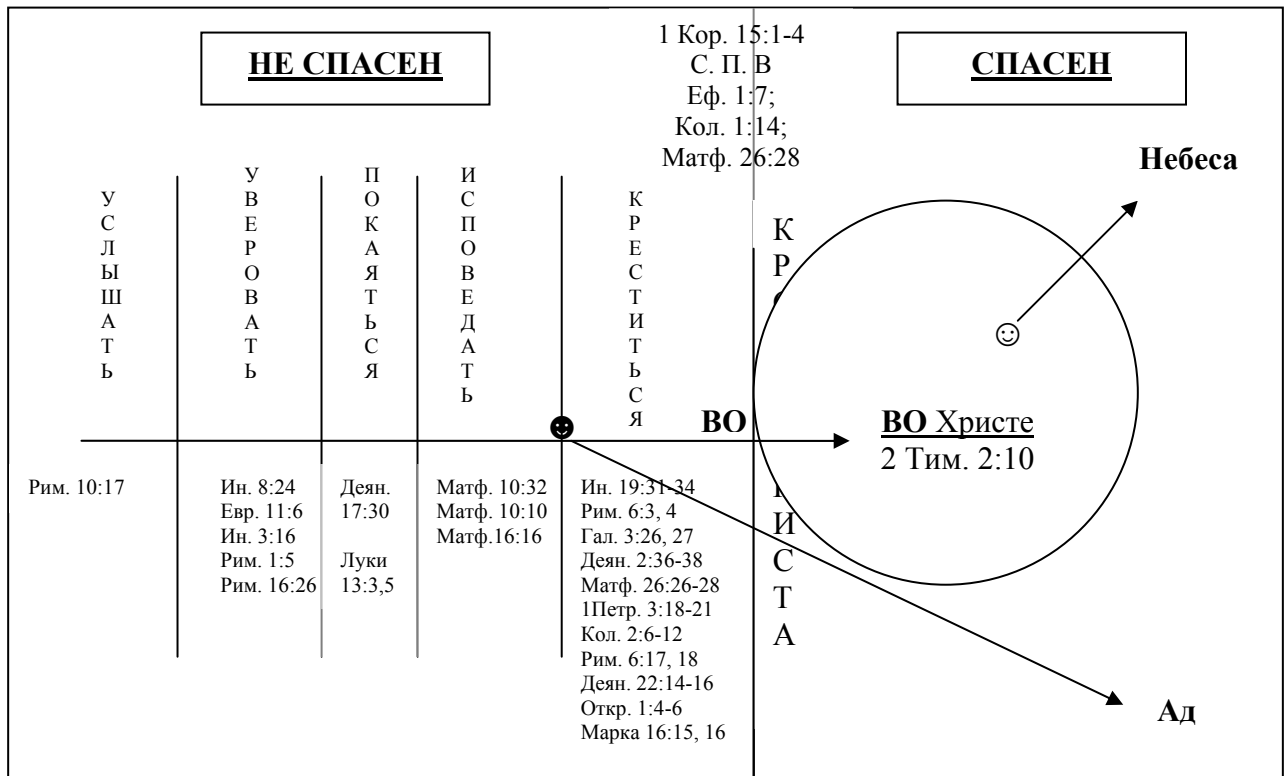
НЕ СПАСЕН

1 Кор. 15:1-4
С. П. В
Еф. 1:7;
Кол. 1:14;
Матф. 26:28

СПАСЕН

Небеса

УСЛЫШАТЬ

УВЕРОВАТЬ

ПОКАЯТЬСЯ

ИСПОВЕДАТЬ

КРЕСТИТЬСЯ

КР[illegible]

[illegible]ИСТА

☺

ВО

ВО Христе
2 Тим. 2:10

Рим. 10:17

Ин. 8:24
Евр. 11:6
Ин. 3:16
Рим. 1:5
Рим. 16:26

Деян. 17:30

Луки 13:3,5

Матф. 10:32
Матф. 10:10
Матф.16:16

Ин. 19:31-34
Рим. 6:3, 4
Гал. 3:26, 27
Деян. 2:36-38
Матф. 26:26-28
1Петр. 3:18-21
Кол. 2:6-12
Рим. 6:17, 18
Деян. 22:14-16
Откр. 1:4-6
Марка 16:15, 16

Ад